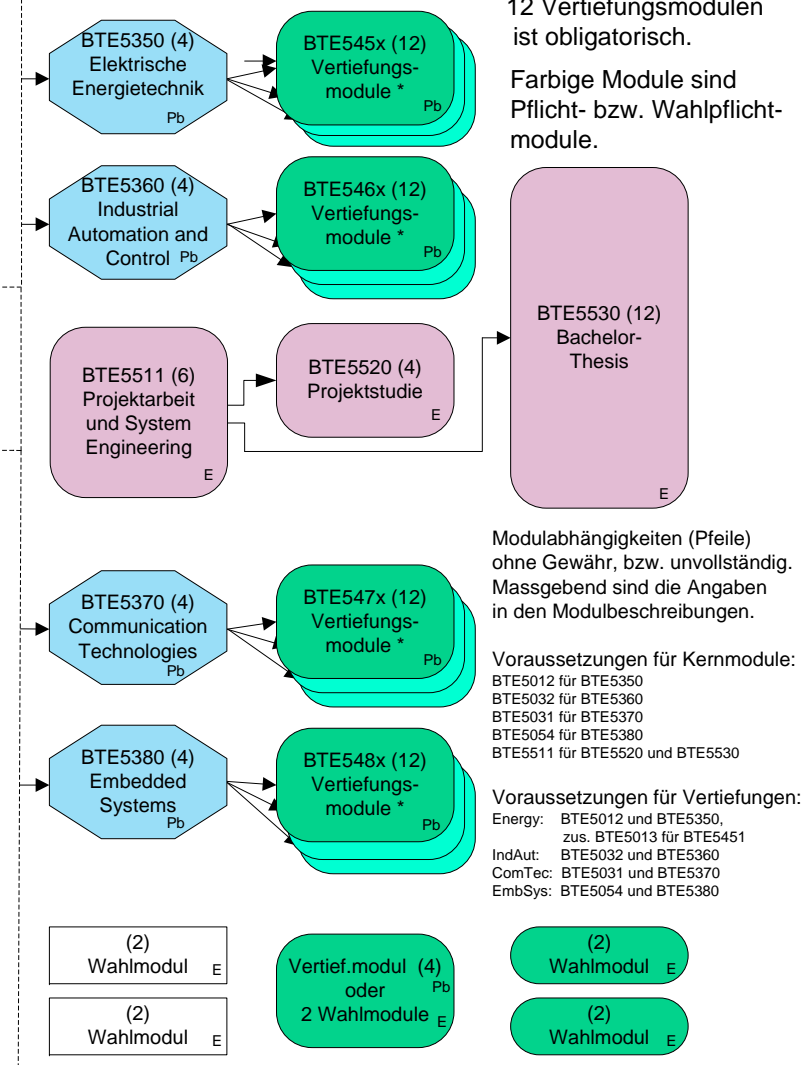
12 Vertiefungsmodulen ist obligatorisch.

Farbige Module sind Pflicht- bzw. Wahlpflichtmodule.

BTE5350 (4)
Elektrische Energietechnik
Pb

BTE545x (12)
Vertiefungsmodule *
Pb

BTE5360 (4)
Industrial Automation and Control
Pb

BTE546x (12)
Vertiefungsmodule *
Pb

BTE5530 (12)
Bachelor-Thesis
E

BTE5511 (6)
Projektarbeit und System Engineering
E

BTE5520 (4)
Projektstudie
E

Modulabhängigkeiten (Pfeile) ohne Gewähr, bzw. unvollständig. Massgebend sind die Angaben in den Modulbeschreibungen.

BTE5370 (4)
Communication Technologies
Pb

BTE547x (12)
Vertiefungsmodule *
Pb

Voraussetzungen für Kernmodule:
BTE5012 für BTE5350
BTE5032 für BTE5360
BTE5031 für BTE5370
BTE5054 für BTE5380
BTE5511 für BTE5520 und BTE5530

BTE5380 (4)
Embedded Systems
Pb

BTE548x (12)
Vertiefungsmodule *
Pb

Voraussetzungen für Vertiefungen:
Energy: BTE5012 und BTE5350, zus. BTE5013 für BTE5451
IndAut: BTE5032 und BTE5360
ComTec: BTE5031 und BTE5370
EmbSys: BTE5054 und BTE5380

(2)
Wahlmodul E

(2)
Wahlmodul E

Vertief.modul (4)
oder
2 Wahlmodule
Pb
E

(2)
Wahlmodul E

(2)
Wahlmodul E